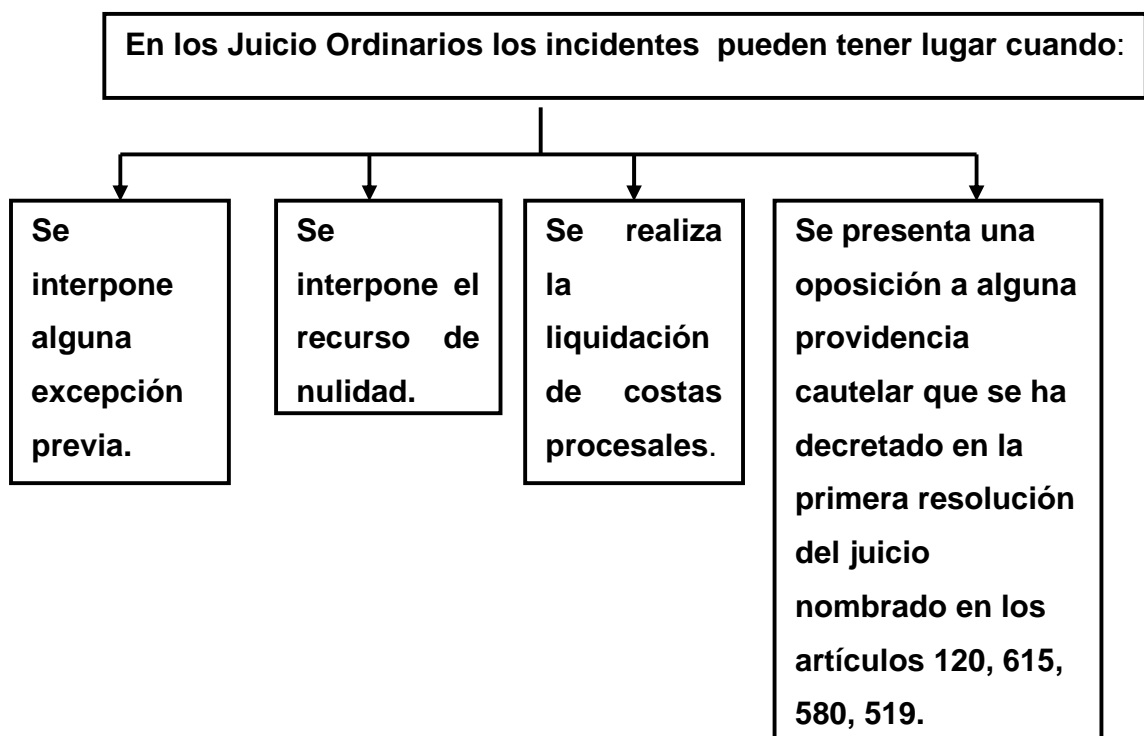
En los Juicio Ordinarios los incidentes pueden tener lugar cuando:

Se interpone alguna excepción previa.

Se interpone el recurso de nulidad.

Se realiza la liquidación de costas procesales.

Se presenta una oposición a alguna providencia cautelar que se ha decretado en la primera resolución del juicio nombrado en los artículos 120, 615, 580, 519.